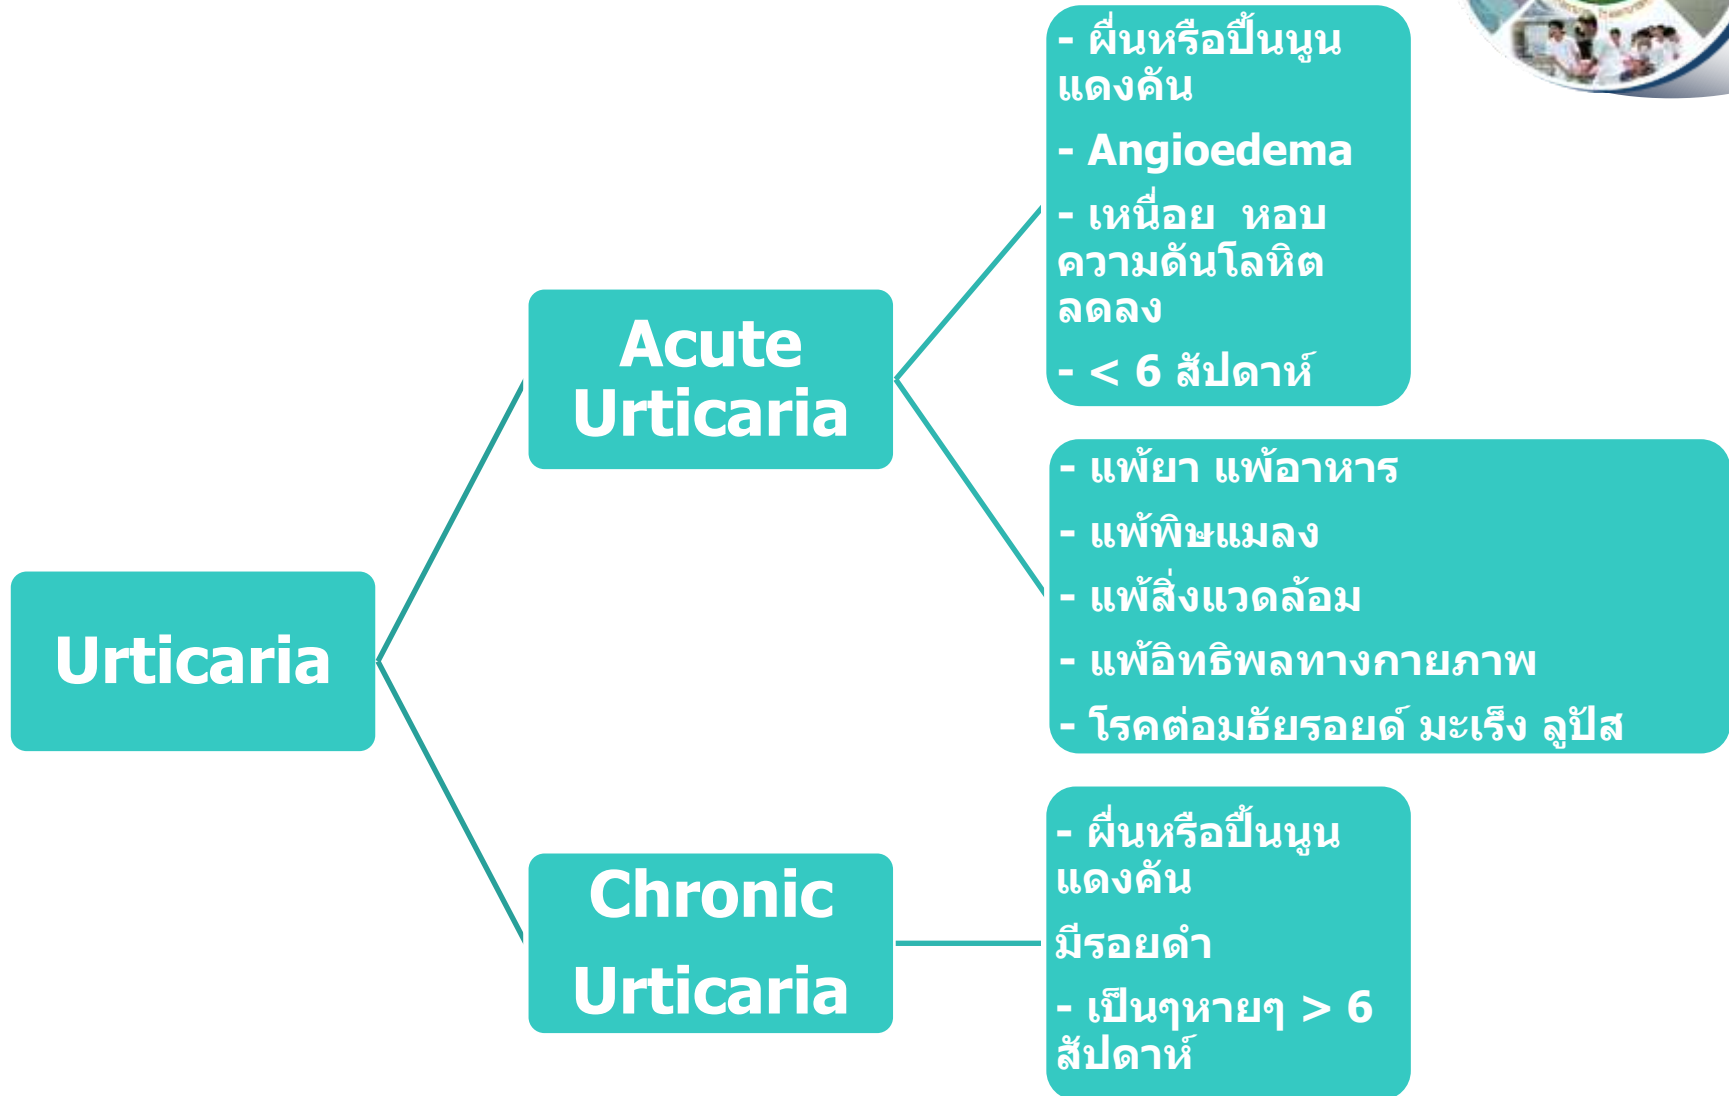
Urticaria

Acute Urticaria

- ผื่นหรือปื้นนูนแดงคัน

- Angioedema

- เหนื่อย หอบ ความดันโลหิตลดลง

- < 6 สัปดาห์

- แพ้ยา แพ้อาหาร

- แพ้พิษแมลง

- แพ้สิ่งแวดล้อม

- แพ้อิทธิพลทางกายภาพ

- โรคต่อมธัยรอยด์ มะเร็ง ลูปัส

Chronic Urticaria

- ผื่นหรือปื้นนูนแดงคัน

มีรอยดำ

- เป็นๆหายๆ > 6 สัปดาห์